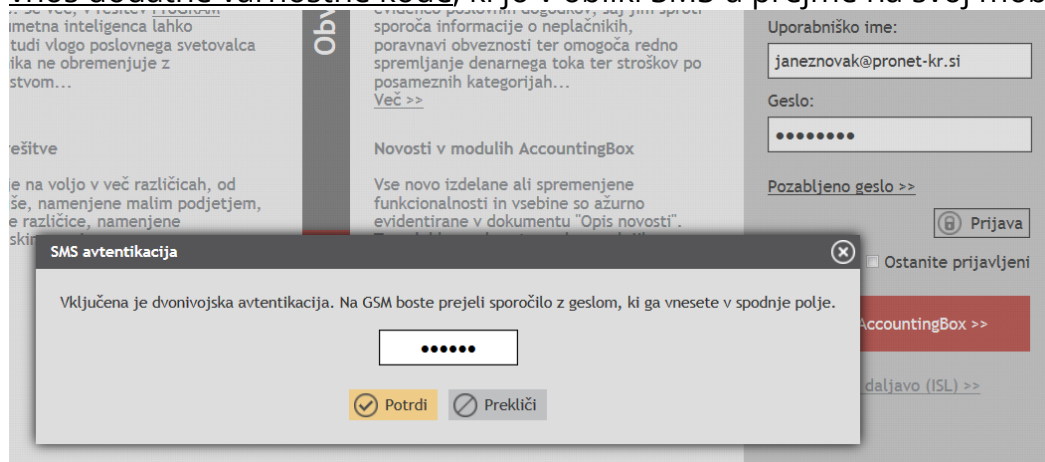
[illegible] dodatne varnostne kode, ki jo v obliki SMS-a prejme na svoj mob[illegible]

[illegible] še več, v rešitev PROGRAM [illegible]metna inteligenca lahko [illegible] tudi vlogo poslovnega svetovalca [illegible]ika ne obremenjuje z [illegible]stvom...

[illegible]rešitve

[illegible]je na voljo v več različicah, od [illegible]še, namenjene malim podjetjem, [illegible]e različice, namenjene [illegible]ski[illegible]

Obv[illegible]

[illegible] poslovnih dogodkov, saj jim sproti sporoča informacije o neplačnikih, poravnavi obveznosti ter omogoča redno spremljanje denarnega toka ter stroškov po posameznih kategorijah...
Več >>

Novosti v modulih AccountingBox

Vse novo izdelane ali spremenjene funkcionalnosti in vsebine so ažurno evidentirane v dokumentu "Opis novosti".

Uporabniško ime:
janeznovak@pronet-kr.si
Geslo:
••••••••
Pozabljeno geslo >>
Prijava
Ostanite prijavljeni
AccountingBox >>
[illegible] daljavo (ISL) >>

SMS avtentikacija

Vključena je dvonivojska avtentikacija. Na GSM boste prejeli sporočilo z geslom, ki ga vnesete v spodnje polje.

••••••

Potrdi
Prekliči